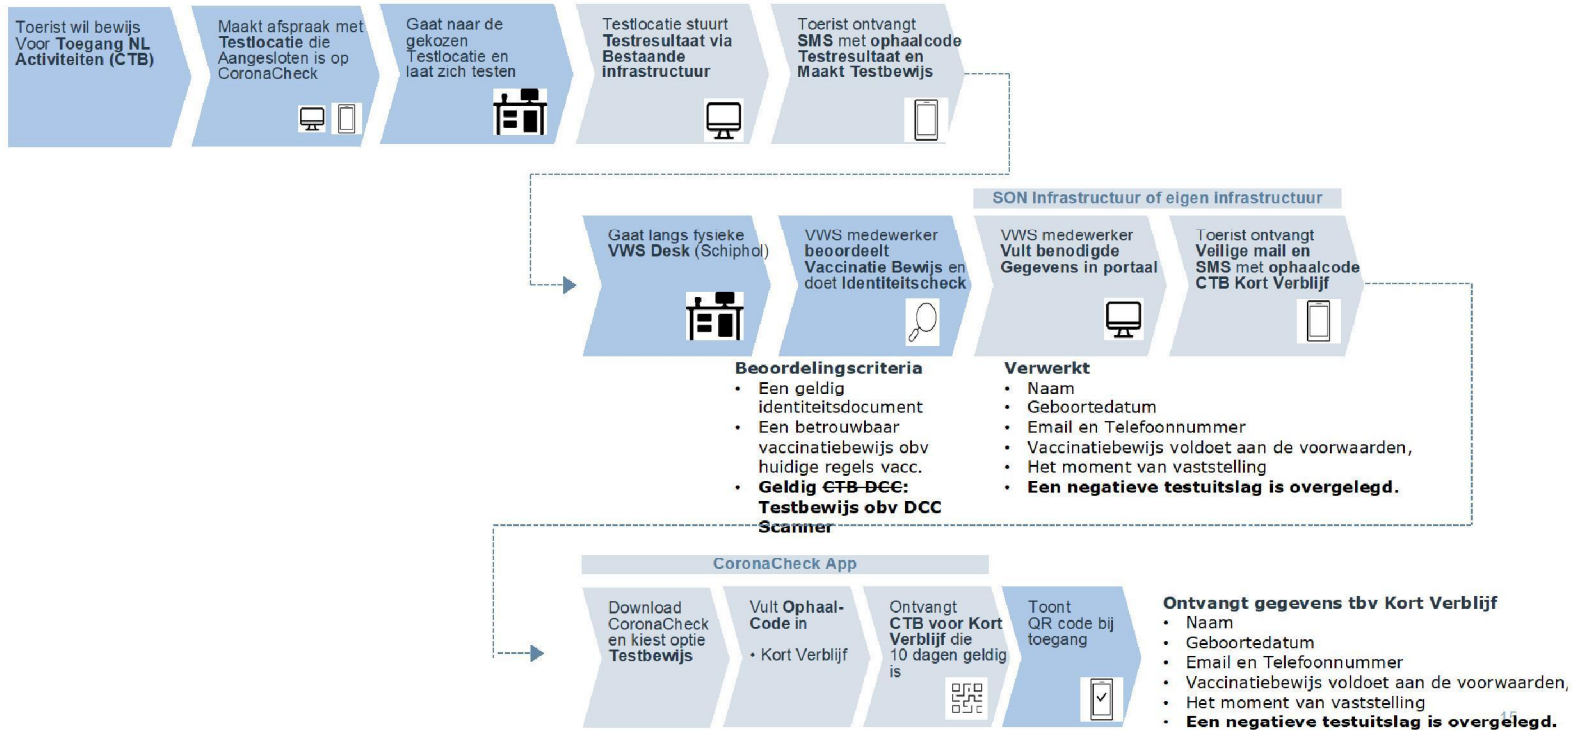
Toerist wil bewijs Voor **Toegang NL Activiteiten (CTB)**

Maakt afspraak met **Testlocatie** die Aangesloten is op CoronaCheck

Gaat naar de gekozen Testlocatie en laat zich testen

Testlocatie stuurt **Testresultaat via Bestaande infrastructuur**

Toerist ontvangt **SMS** met **ophaalcode Testresultaat en Maakt Testbewijs**

SON Infrastructuur of eigen infrastructuur

Gaat langs fysieke **VWS Desk** (Schiphol)

VWS medewerker **beoordeelt Vaccinatie Bewijs** en doet **Identiteitscheck**

VWS medewerker **Vult benodigde Gegevens in portaal**

Toerist ontvangt **Veilige mail en SMS** met **ophaalcode CTB Kort Verblijf**

**Beoordelingscriteria**
- Een geldig identiteitsdocument
- Een betrouwbaar vaccinatiebewijs obv huidige regels vacc.
- **Geldig ~~CTB DCC~~: Testbewijs obv DCC Scanner**

**Verwerkt**
- Naam
- Geboortedatum
- Email en Telefoonnummer
- Vaccinatiebewijs voldoet aan de voorwaarden,
- Het moment van vaststelling
- **Een negatieve testuitslag is overgelegd.**

CoronaCheck App

Download CoronaCheck en kiest optie **Testbewijs**

Vult **Ophaal-Code** in
• Kort Verblijf

Ontvangt **CTB voor Kort Verblijf** die 10 dagen geldig is

Toont QR code bij toegang

**Ontvangt gegevens tbv Kort Verblijf**
- Naam
- Geboortedatum
- Email en Telefoonnummer
- Vaccinatiebewijs voldoet aan de voorwaarden,
- Het moment van vaststelling
- **Een negatieve testuitslag is overgelegd.**

15